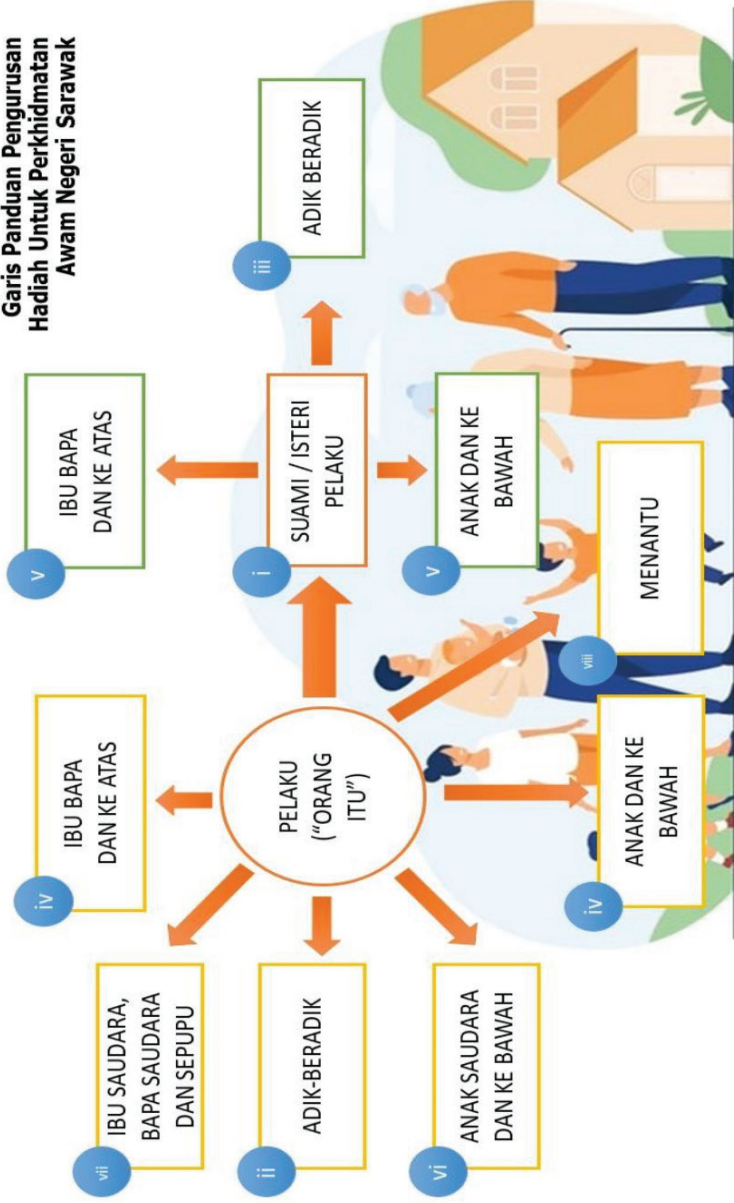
Garis Panduan Pengurusan Hadiah Untuk Perkhidmatan Awam Negeri Sarawak

v
IBU BAPA DAN KE ATAS

iii
ADIK BERADIK

i
SUAMI / ISTERI PELAKU

v
ANAK DAN KE BAWAH

viii
MENANTU

iv
IBU BAPA DAN KE ATAS

PELAKU ("ORANG ITU")

iv
ANAK DAN KE BAWAH

vii
IBU SAUDARA, BAPA SAUDARA DAN SEPUPU

ii
ADIK-BERADIK

vi
ANAK SAUDARA DAN KE BAWAH